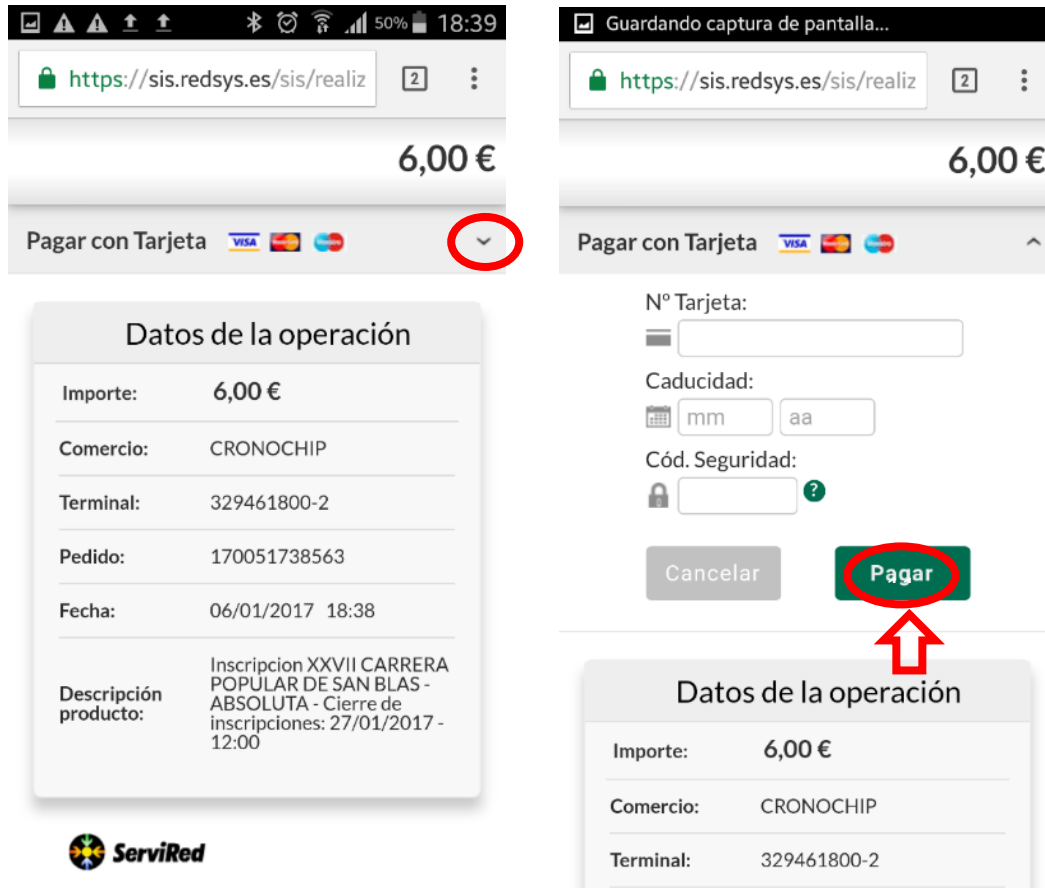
50% 18:39

https://sis.redsys.es/sis/realiz

2

6,00 €

Pagar con Tarjeta

Datos de la operación

| | |
|---|---|
| Importe: | 6,00 € |
| Comercio: | CRONOCHIP |
| Terminal: | 329461800-2 |
| Pedido: | 170051738563 |
| Fecha: | 06/01/2017 18:38 |
| Descripción producto: | Inscripcion XXVII CARRERA POPULAR DE SAN BLAS - ABSOLUTA - Cierre de inscripciones: 27/01/2017 - 12:00 |

ServiRed

Guardando captura de pantalla...

https://sis.redsys.es/sis/realiz

2

6,00 €

Pagar con Tarjeta

Nº Tarjeta:

Caducidad:

mm

aa

Cód. Seguridad:

?

Cancelar

Pagar

Datos de la operación

| | |
|---|---|
| Importe: | 6,00 € |
| Comercio: | CRONOCHIP |
| Terminal: | 329461800-2 |